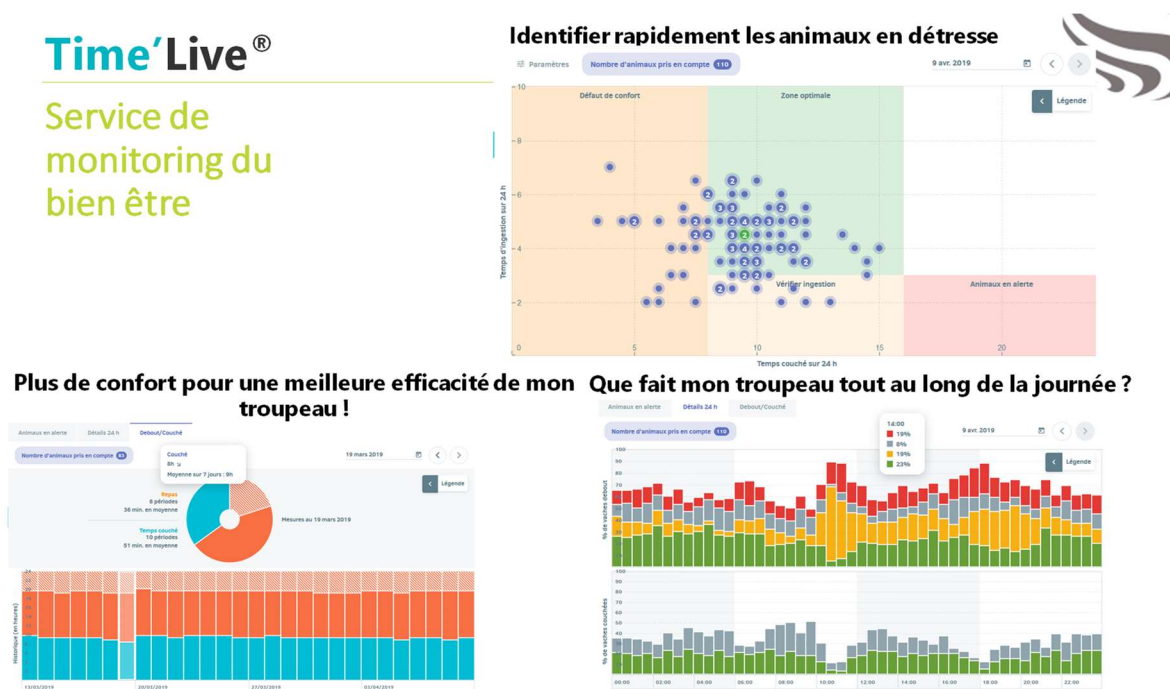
Time'Live®

Service de monitoring du bien être

Identifier rapidement les animaux en détresse

Paramètres | Nombre d'animaux pris en compte 110 | 9 avr. 2019

Légende

Défaut de confort | Zone optimale

Vérifier ingestion | Animaux en alerte

Temps d'ingestion sur 24 h

Temps couché sur 24 h

0 | 5 | 10 | 15 | 20

2 | 4 | 6 | 8 | 10

Plus de confort pour une meilleure efficacité de mon troupeau !

Animaux en alerte | Détails 24 h | Debout/Couché

Nombre d'animaux pris en compte 63 | 19 mars 2019

Couché
8h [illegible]
Moyenne sur 7 jours : 8h

Légende

Repas
8 périodes
36 min. en moyenne

Temps couché
10 périodes
51 min. en moyenne

Mesures au 19 mars 2019

Historique (en heures)

13/03/2019 | 20/03/2019 | 27/03/2019 | 03/04/2019

Que fait mon troupeau tout au long de la journée ?

Animaux en alerte | Détails 24 h | Debout/Couché

Nombre d'animaux pris en compte 110 | 9 avr. 2019

14:00
19%
8%
19%
23%

Légende

% de vaches debout

% de vaches couchées

100 | 90 | 80 | 70 | 60 | 50 | 40 | 30 | 20 | 10

00:00 | 02:00 | 04:00 | 06:00 | 08:00 | 10:00 | 12:00 | 14:00 | 16:00 | 18:00 | 20:00 | 22:00